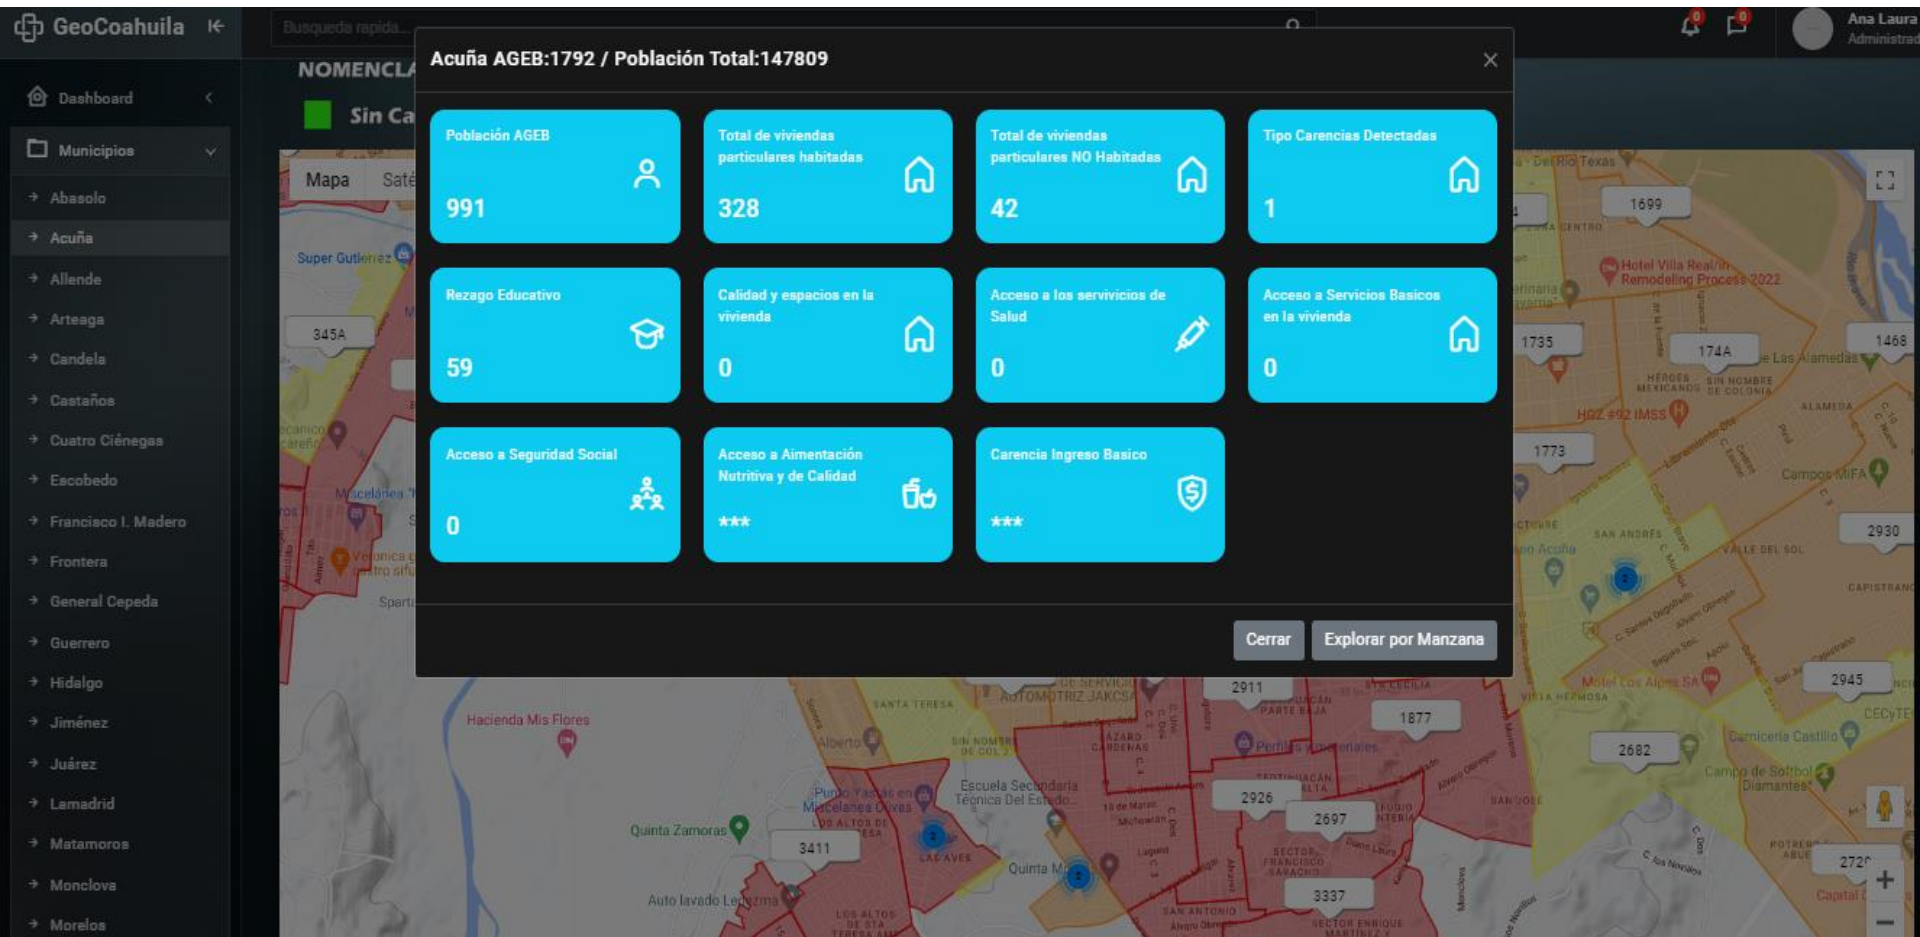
GeoCoahuila

Busqueda rapida...

Ana Laura
Administrad

Dashboard

Municipios

Abasolo
Acuña
Allende
Arteaga
Candela
Castaños
Cuatro Ciénegas
Escobedo
Francisco I. Madero
Frontera
General Cepeda
Guerrero
Hidalgo
Jiménez
Juárez
Lamadrid
Matamoros
Monclova
Morelos

NOMENCLA

Sin Ca

Mapa Saté

Acuña AGEB:1792 / Población Total:147809

| Población AGEB 991 | Total de viviendas particulares habitadas 328 | Total de viviendas particulares NO Habitadas 42 | Tipo Carencias Detectadas 1 |
|---|---|---|---|
| Rezago Educativo 59 | Calidad y espacios en la vivienda 0 | Acceso a los servivicios de Salud 0 | Acceso a Servicios Basicos en la vivienda 0 |
| Acceso a Seguridad Social 0 | Acceso a Aimentación Nutritiva y de Calidad *** | Carencia Ingreso Basico *** | |

Cerrar
Explorar por Manzana

Super Gutierrez
345A
Hacienda Mis Flores
Quinta Zamoras
3411
Auto lavado Ledezma
Alberto
Escuela Secundaria Técnica Del Estado
Quinta M
2911
1877
2926
2697
3337
2682
2945
2930
1773
1735
174A
1699
1468
2720
Hotel Villa Real Remodeling Process 2022
HGZ #92 IMSS
Campos MIFA
SAN ANDRÉS
VALLE DEL SOL
Motel Los Alpes SA
Carnicería Castillo
Campo de Softbol Diamantes
CECyTE
Capital
Del Rio Texas
Las Alamedas
ALAMEDA
SANTA TERESA
AUTOMOTRIZ JAKCS
Perfiles y materiales
SAN JOSE
LAS AVES